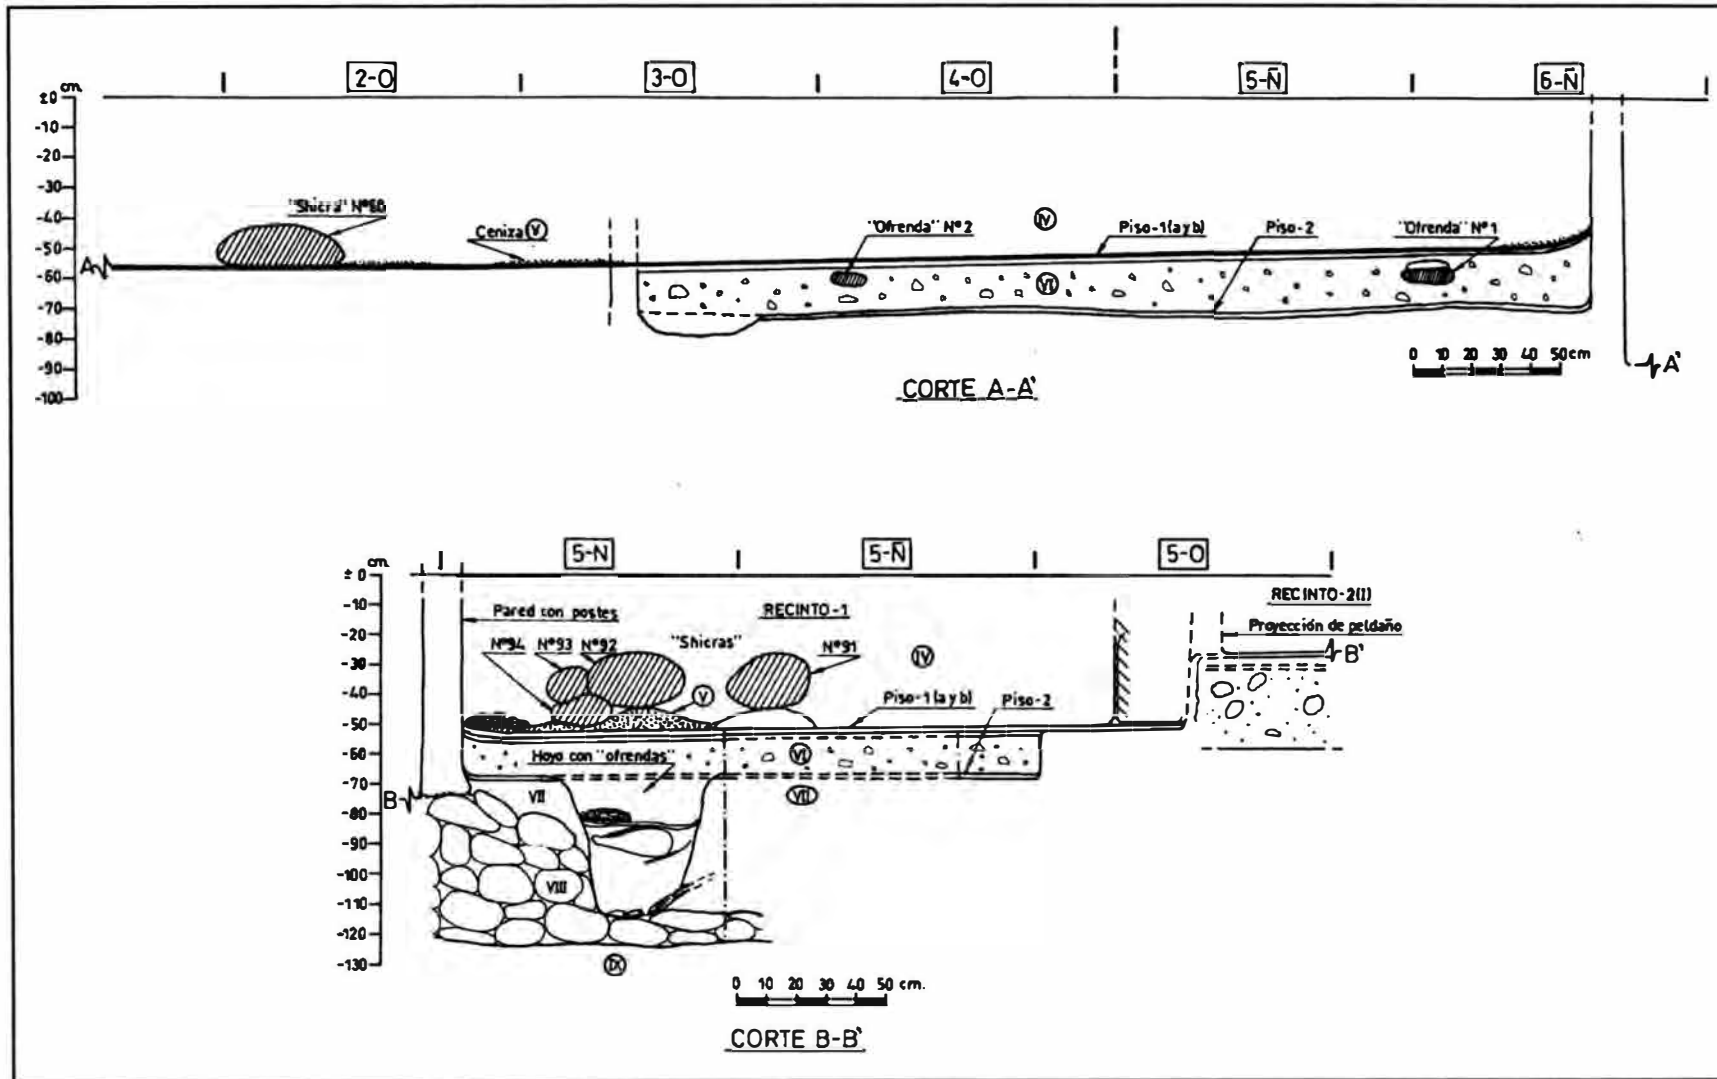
2-O 3-O 4-O 5-Ñ 6-Ñ

cm
±0
-10
-20
-30
-40
-50
-60
-70
-80
-90
-100

A

"Shicra" Nº60

Ceniza (V)

"Ofrenda" Nº2

(IV)

Piso-1 (a y b)

Piso-2

"Ofrenda" Nº1

(VI)

0 10 20 30 40 50cm

A'

CORTE A-A'

5-N 5-Ñ 5-O

cm
±0
-10
-20
-30
-40
-50
-60
-70
-80
-90
-100
-110
-120
-130

Pared con postes

RECINTO-1

RECINTO-2(I)

Proyección de peldaño

B'

Nº94 Nº93 Nº92 "Shicras" Nº91

(IV)

(V)

Piso-1 (a y b)

Piso-2

Hoyo con "ofrendas"

(VI)

B

VII

(VII)

VIII

(IX)

0 10 20 30 40 50 cm.

CORTE B-B'